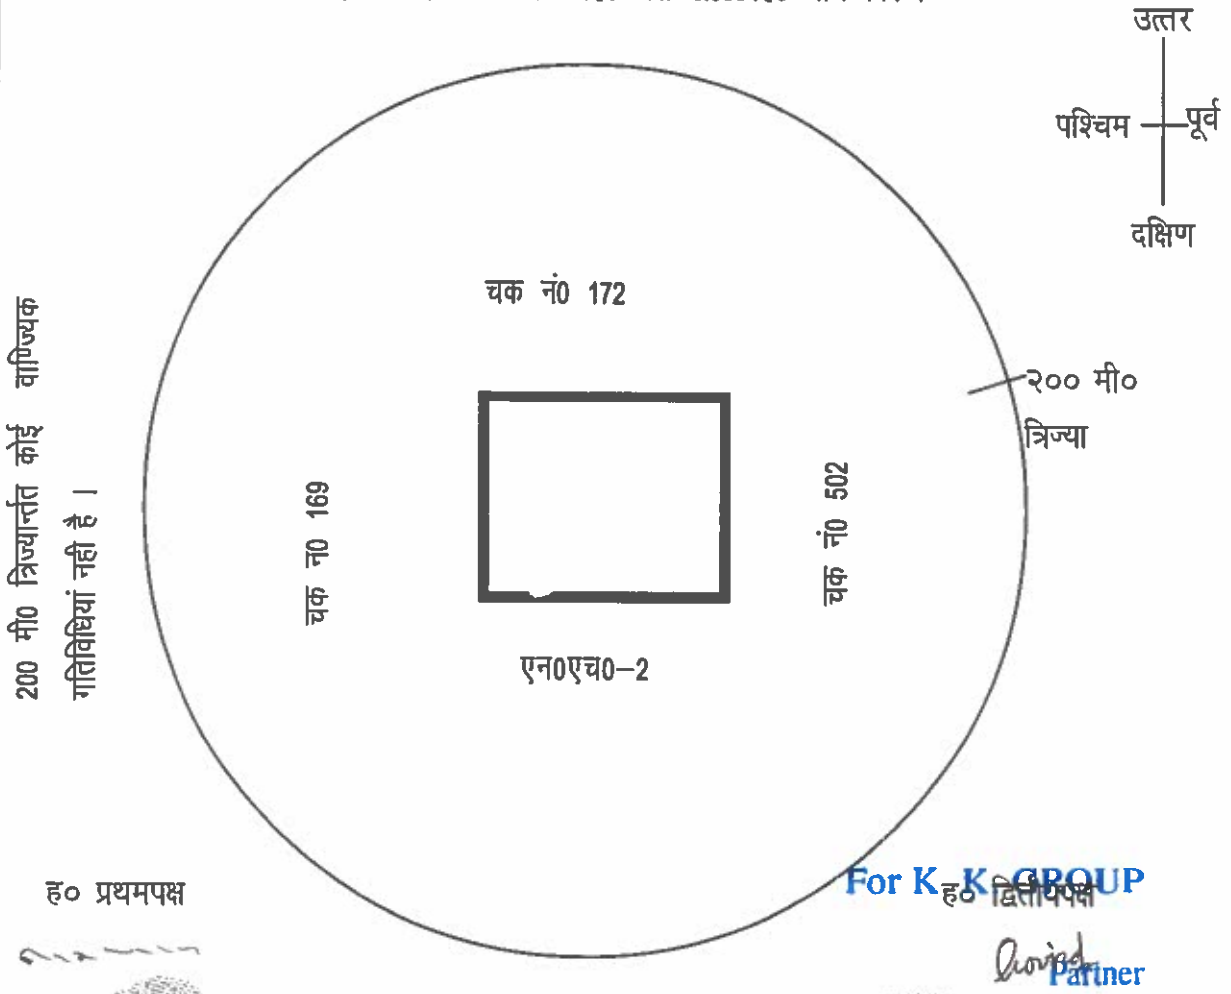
उत्तर

पश्चिम पूर्व

दक्षिण

200 मी0 त्रिज्यान्तर्गत कोई वाणिज्यक गतिविधियां नहीं है ।

चक नं0 172

२०० मी० त्रिज्या

चक नं0 169

चक नं0 502

एन0एच0–2

ह० प्रथमपक्ष

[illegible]

For K K GROUP

ह० द्वितीयपक्ष

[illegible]

Partner